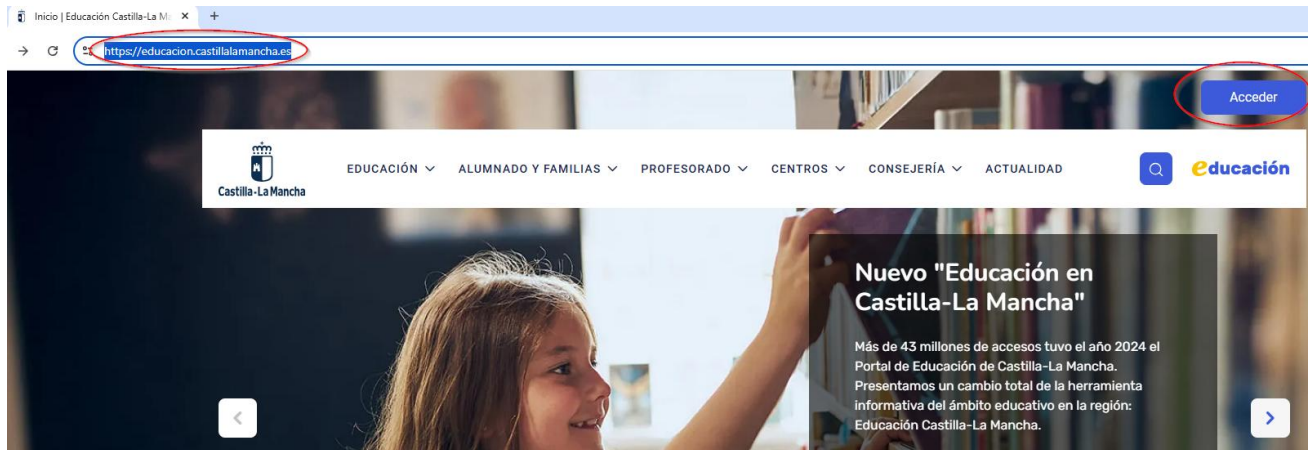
Inicio | Educación Castilla-La M ×
+
https://educacion.castillalamancha.es
Acceder
Castilla-La Mancha
EDUCACIÓN
ALUMNADO Y FAMILIAS
PROFESORADO
CENTROS
CONSEJERÍA
ACTUALIDAD
educación

Nuevo "Educación en Castilla-La Mancha"

Más de 43 millones de accesos tuvo el año 2024 el Portal de Educación de Castilla-La Mancha. Presentamos un cambio total de la herramienta informativa del ámbito educativo en la región: Educación Castilla-La Mancha.